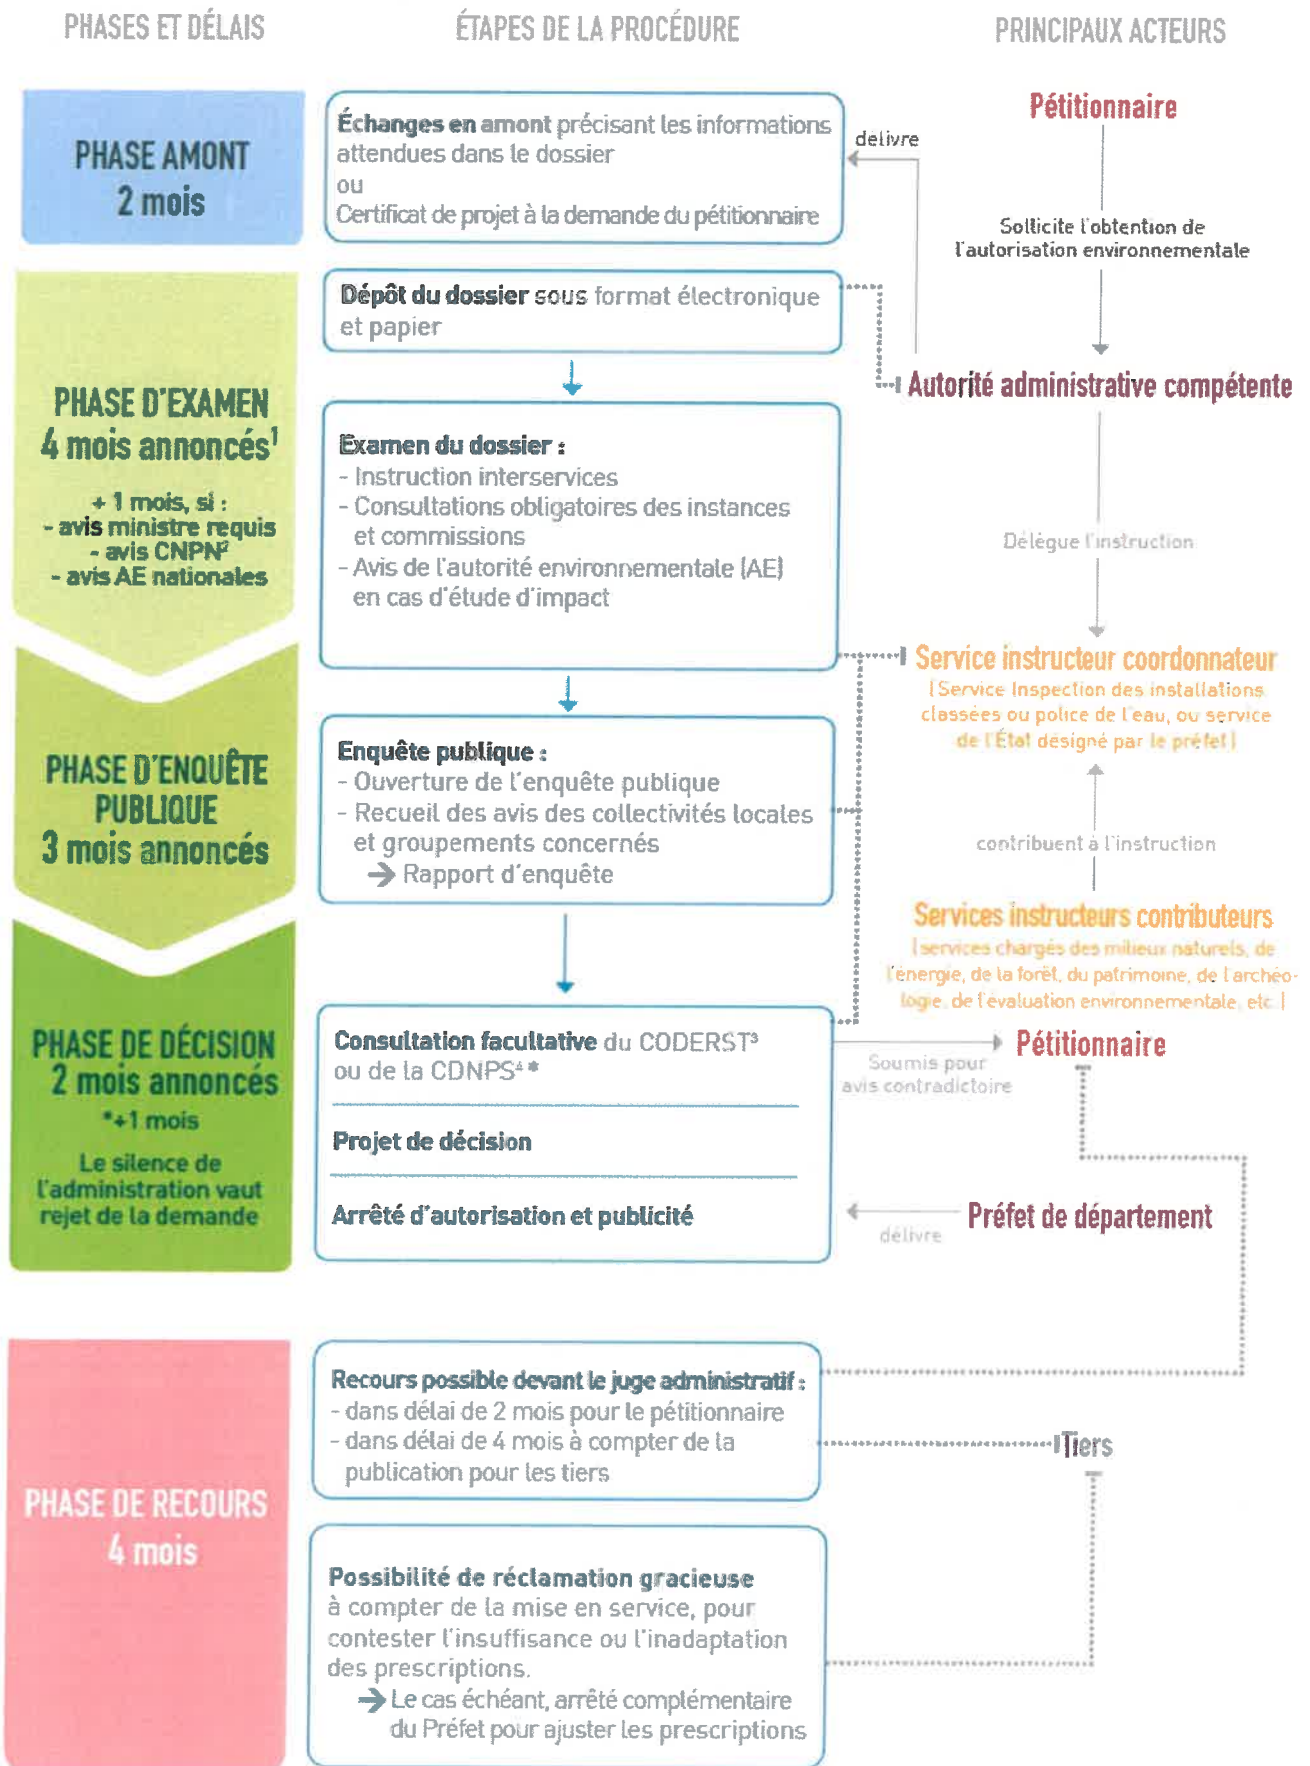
PHASES ET DÉLAIS

ÉTAPES DE LA PROCÉDURE

PRINCIPAUX ACTEURS

PHASE AMONT
2 mois

Échanges en amont précisant les informations attendues dans le dossier
ou
Certificat de projet à la demande du pétitionnaire

délivre

Pétitionnaire

Sollicite l'obtention de l'autorisation environnementale

PHASE D'EXAMEN
4 mois annoncés$^1$

+ 1 mois, si :
- avis ministre requis
- avis CNPN$^2$
- avis AE nationales

Dépôt du dossier sous format électronique et papier

Autorité administrative compétente

Examen du dossier :
- Instruction interservices
- Consultations obligatoires des instances et commissions
- Avis de l'autorité environnementale (AE) en cas d'étude d'impact

Délègue l'instruction

Service instructeur coordonnateur
(Service Inspection des installations classées ou police de l'eau, ou service de l'État désigné par le préfet)

PHASE D'ENQUÊTE PUBLIQUE
3 mois annoncés

Enquête publique :
- Ouverture de l'enquête publique
- Recueil des avis des collectivités locales et groupements concernés
→ Rapport d'enquête

contribuent à l'instruction

Services instructeurs contributeurs
(services chargés des milieux naturels, de l'énergie, de la forêt, du patrimoine, de l'archéologie, de l'évaluation environnementale, etc.)

PHASE DE DÉCISION
2 mois annoncés
*+1 mois
Le silence de l'administration vaut rejet de la demande

Consultation facultative du CODERST$^3$ ou de la CDNPS$^4$ *

Projet de décision

Arrêté d'autorisation et publicité

Soumis pour avis contradictoire

Pétitionnaire

délivre

Préfet de département

PHASE DE RECOURS
4 mois

Recours possible devant le juge administratif :
- dans délai de 2 mois pour le pétitionnaire
- dans délai de 4 mois à compter de la publication pour les tiers

Tiers

Possibilité de réclamation gracieuse à compter de la mise en service, pour contester l'insuffisance ou l'inadaptation des prescriptions.
→ Le cas échéant, arrêté complémentaire du Préfet pour ajuster les prescriptions